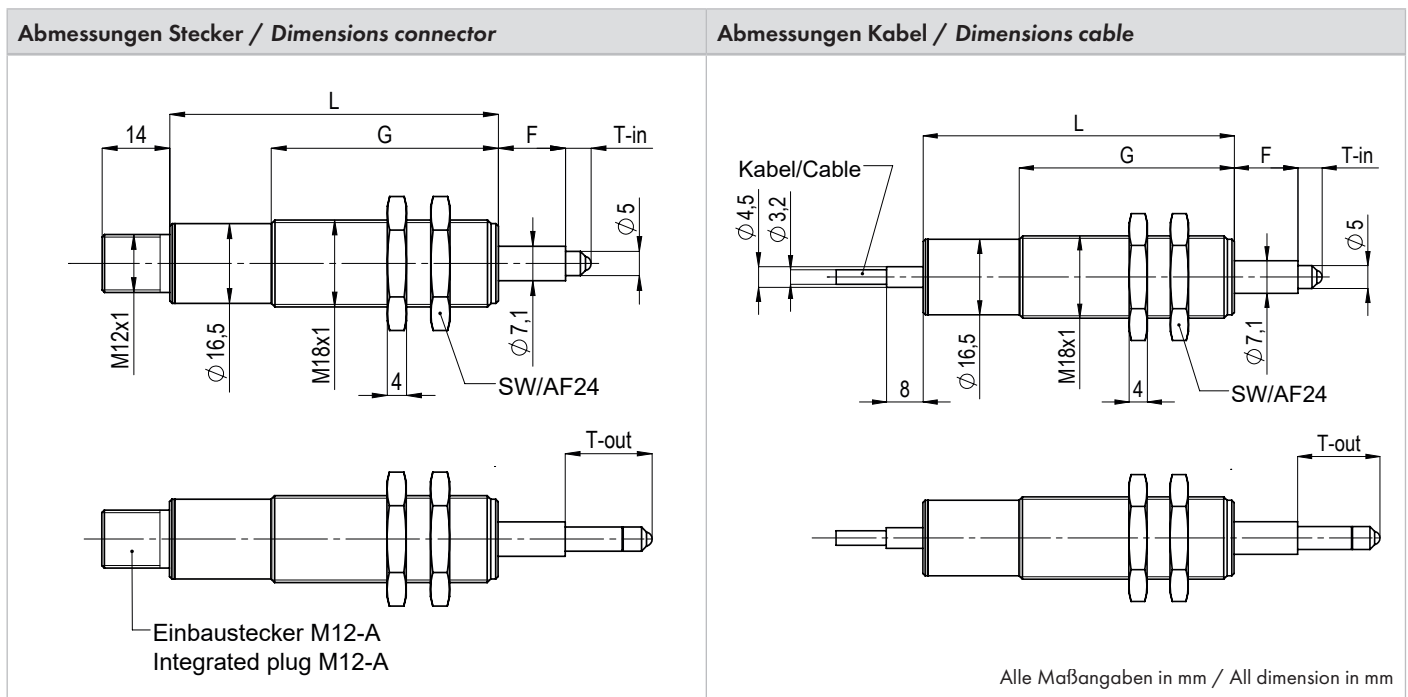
Abmessungen Stecker / *Dimensions connector*

L
14
G
F
T-in
$\varnothing 5$
M12x1
$\varnothing 16,5$
M18x1
4
$\varnothing 7,1$
SW/AF24
T-out
Einbaustecker M12-A
Integrated plug M12-A

Abmessungen Kabel / *Dimensions cable*

L
G
F
T-in
Kabel/Cable
$\varnothing 4,5$
$\varnothing 3,2$
$\varnothing 5$
8
$\varnothing 16,5$
M18x1
4
$\varnothing 7,1$
SW/AF24
T-out

Alle Maßangaben in mm / All dimension in mm